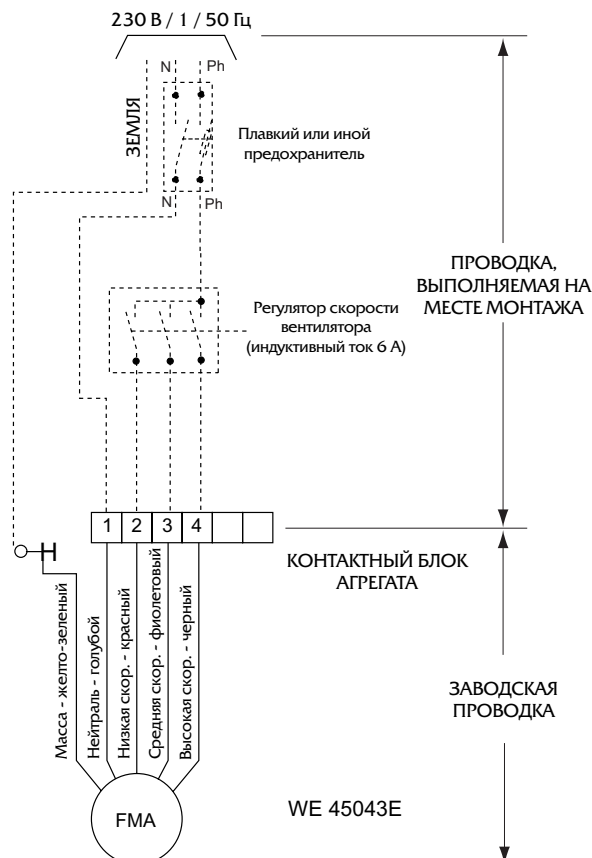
230 В / 1 / 50 Гц

N Ph

ЗЕМЛЯ

Плавкий или иной предохранитель

N Ph

ПРОВОДКА, ВЫПОЛНЯЕМАЯ НА МЕСТЕ МОНТАЖА

Регулятор скорости вентилятора (индуктивный ток 6 А)

1 2 3 4

КОНТАКТНЫЙ БЛОК АГРЕГАТА

Масса - желто-зеленый
Нейтраль - голубой
Низкая скор. - красный
Средняя скор. - фиолетовый
Высокая скор. - черный

ЗАВОДСКАЯ ПРОВОДКА

FMA

WE 45043E